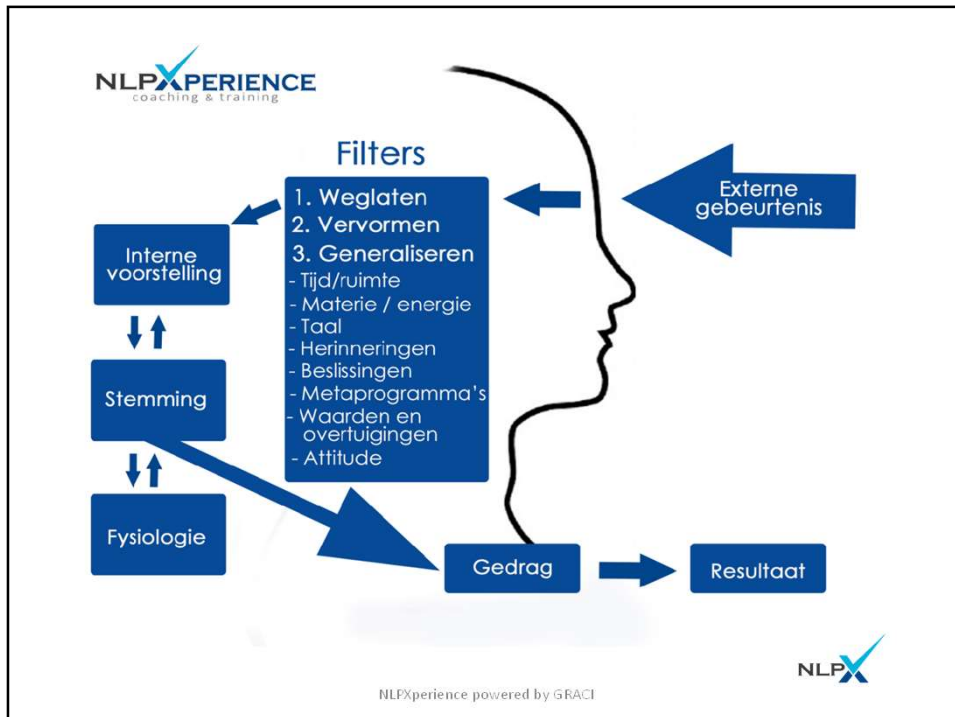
NLPXPERIENCE
coaching & training

Filters

1. Weglaten
2. Vervormen
3. Generaliseren
- Tijd/ruimte
- Materie / energie
- Taal
- Herinneringen
- Beslissingen
- Metaprogramma's
- Waarden en overtuigingen
- Attitude

Externe gebeurtenis

Interne voorstelling

Stemming

Fysiologie

Gedrag

Resultaat

NLPX

NLPXperience powered by GRACI